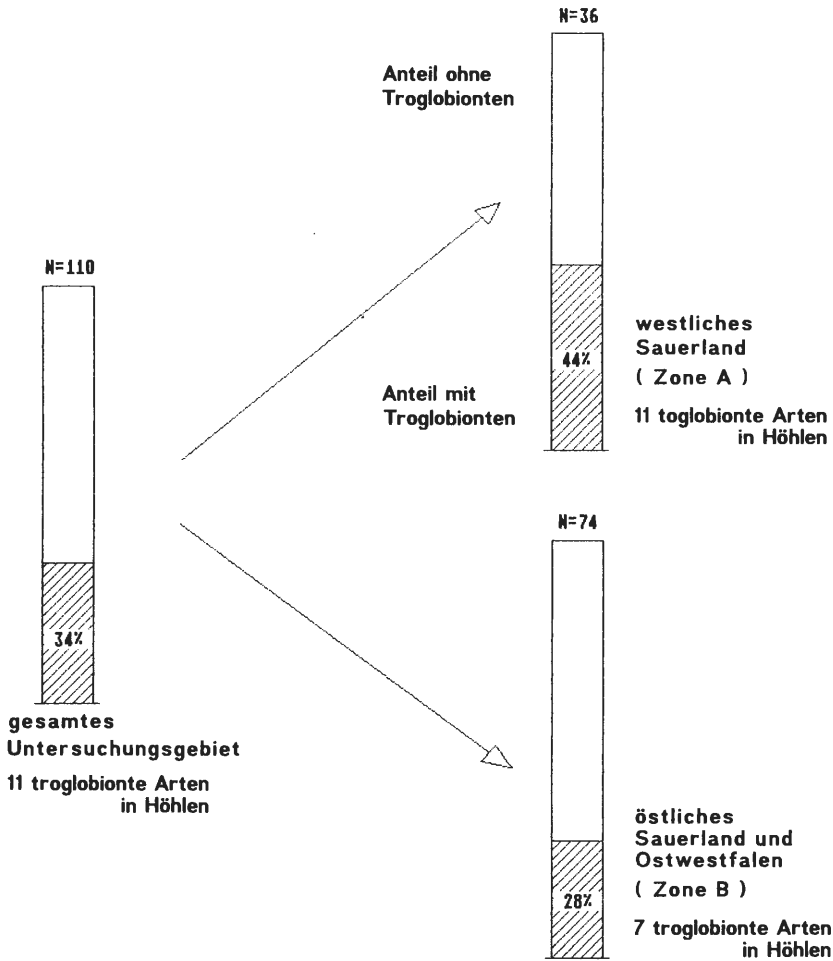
N=110

34%

gesamtes Untersuchungsgebiet

11 troglobionte Arten in Höhlen

N=36

Anteil ohne Troglobionten

44%

Anteil mit Troglobionten

westliches Sauerland ( Zone A )

11 toglobionte Arten in Höhlen

N=74

28%

östliches Sauerland und Ostwestfalen ( Zone B )

7 troglobionte Arten in Höhlen